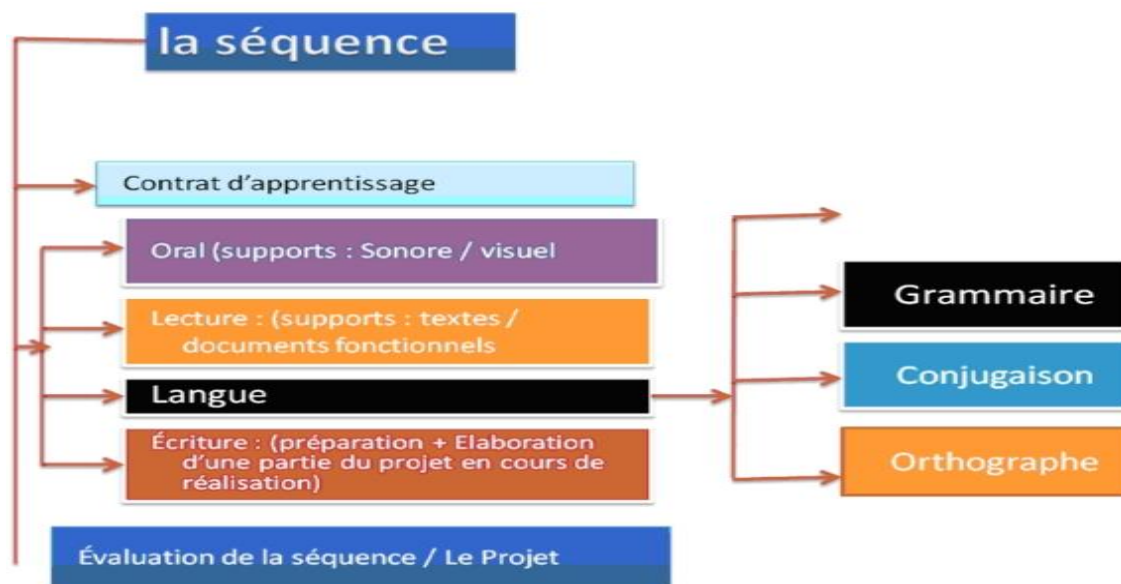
la séquence

Contrat d'apprentissage

Oral (supports : Sonore / visuel

Lecture : (supports : textes / documents fonctionnels

Langue

Écriture : (préparation + Elaboration d'une partie du projet en cours de réalisation)

Grammaire

Conjugaison

Orthographe

Évaluation de la séquence / Le Projet